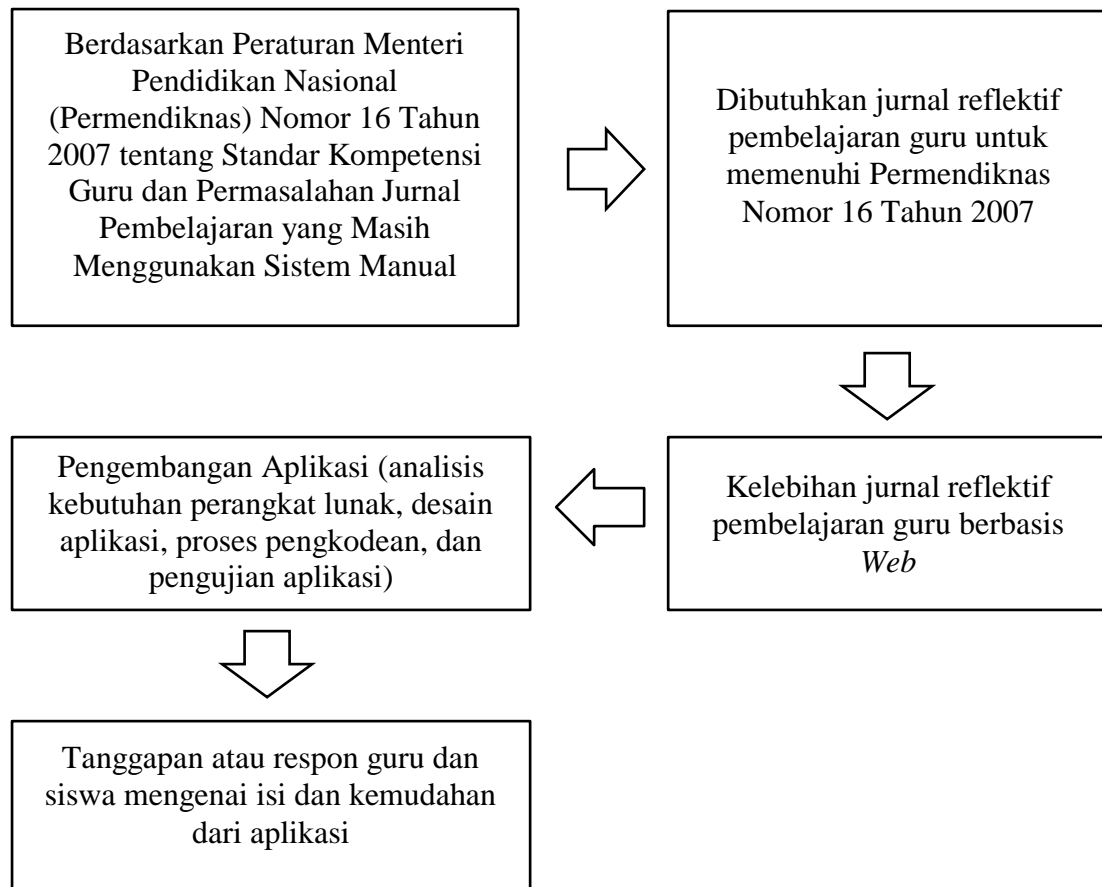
Berdasarkan Peraturan Menteri Pendidikan Nasional (Permendiknas) Nomor 16 Tahun 2007 tentang Standar Kompetensi Guru dan Permasalahan Jurnal Pembelajaran yang Masih Menggunakan Sistem Manual

Dibutuhkan jurnal reflektif pembelajaran guru untuk memenuhi Permendiknas Nomor 16 Tahun 2007

Kelebihan jurnal reflektif pembelajaran guru berbasis *Web*

Pengembangan Aplikasi (analisis kebutuhan perangkat lunak, desain aplikasi, proses pengkodean, dan pengujian aplikasi)

Tanggapan atau respon guru dan siswa mengenai isi dan kemudahan dari aplikasi